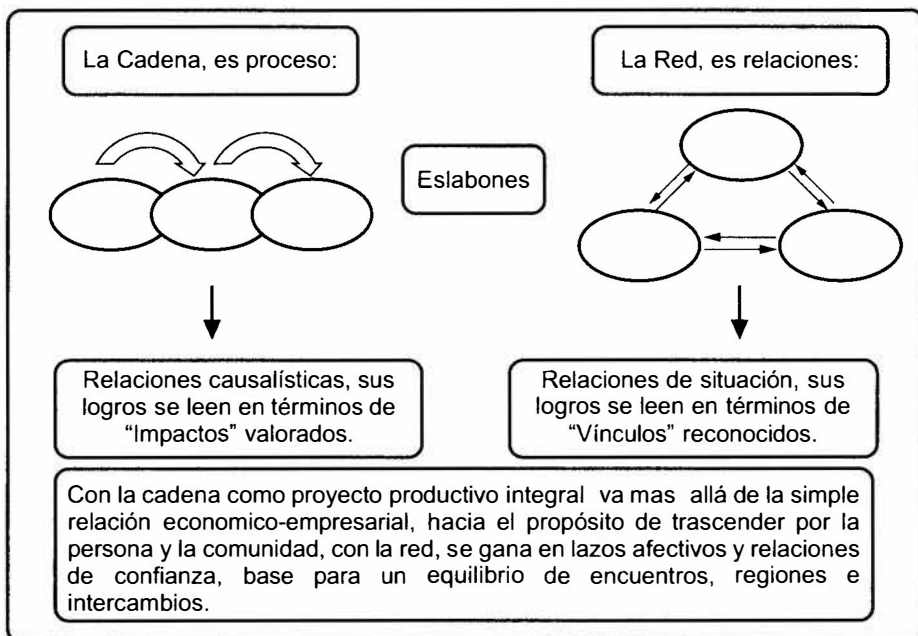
La Cadena, es proceso:

La Red, es relaciones:

Eslabones

Relaciones causalísticas, sus logros se leen en términos de “Impactos” valorados.

Relaciones de situación, sus logros se leen en términos de “Vínculos” reconocidos.

Con la cadena como proyecto productivo integral va mas allá de la simple relación economico-empresarial, hacia el propósito de trascender por la persona y la comunidad, con la red, se gana en lazos afectivos y relaciones de confianza, base para un equilibrio de encuentros, regiones e intercambios.